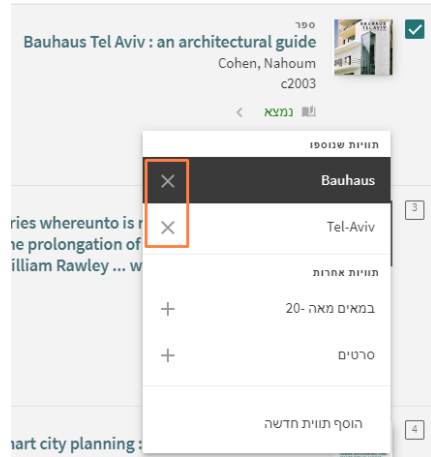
ספר
Bauhaus Tel Aviv : an architectural guide
Cohen, Nahoum
c2003
נמצא

BAUHAUS TEL AVIV

תוויות שנוספו
Bauhaus
Tel-Aviv
תוויות אחרות
במאה מאה -20
סרטים
הוסף תווית חדשה

3
ries whereunto is
he prolongation of
illiam Rawley ... w

4
mart city planning :